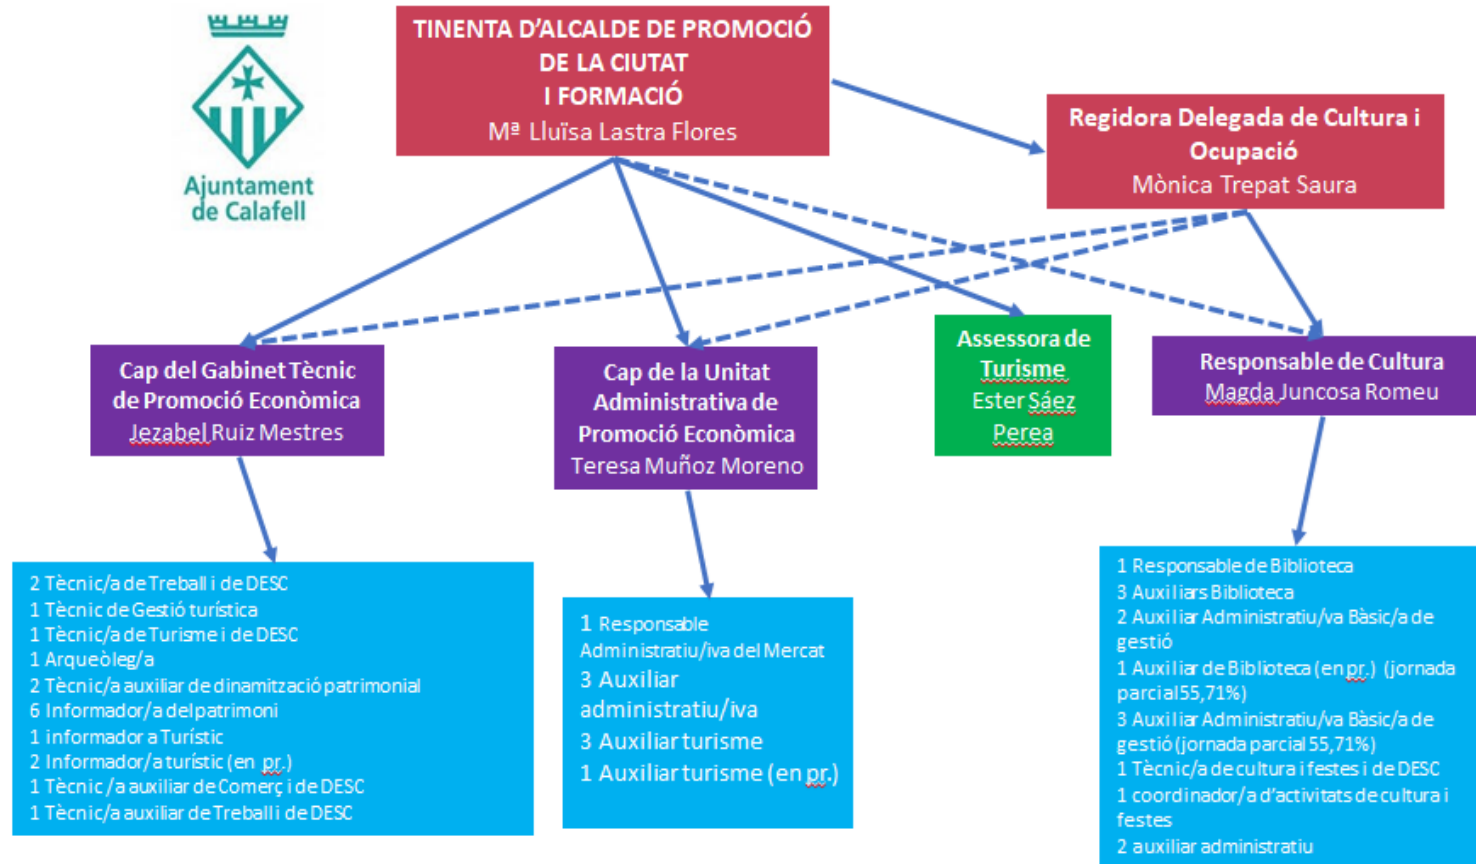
Ajuntament de Calafell

TINENTA D'ALCALDE DE PROMOCIÓ DE LA CIUTAT I FORMACIÓ
Mª Lluïsa Lastra Flores

Regidora Delegada de Cultura i Ocupació
Mònica Trepat Saura

Cap del Gabinet Tècnic de Promoció Econòmica
Jezabel Ruiz Mestres

Cap de la Unitat Administrativa de Promoció Econòmica
Teresa Muñoz Moreno

Assessora de Turisme
Ester Sáez Perea

Responsable de Cultura
Magda Juncosa Romeu

2 Tècnic/a de Treball i de DESC
1 Tècnic de Gestió turística
1 Tècnic/a de Turisme i de DESC
1 Arqueòleg/a
2 Tècnic/a auxiliar de dinamització patrimonial
6 Informador/a del patrimoni
1 informador a Turístic
2 Informador/a turístic (en pr.)
1 Tècnic /a auxiliar de Comerç i de DESC
1 Tècnic/a auxiliar de Treball i de DESC

1 Responsable Administratiu/iva del Mercat
3 Auxiliar administratiu/iva
3 Auxiliar turisme
1 Auxiliar turisme (en pr.)

1 Responsable de Biblioteca
3 Auxiliars Biblioteca
2 Auxiliar Administratiu/va Bàsic/a de gestió
1 Auxiliar de Biblioteca (en pr.) (jornada parcial 55,71%)
3 Auxiliar Administratiu/va Bàsic/a de gestió (jornada parcial 55,71%)
1 Tècnic/a de cultura i festes i de DESC
1 coordinador/a d'activitats de cultura i festes
2 auxiliar administratiu